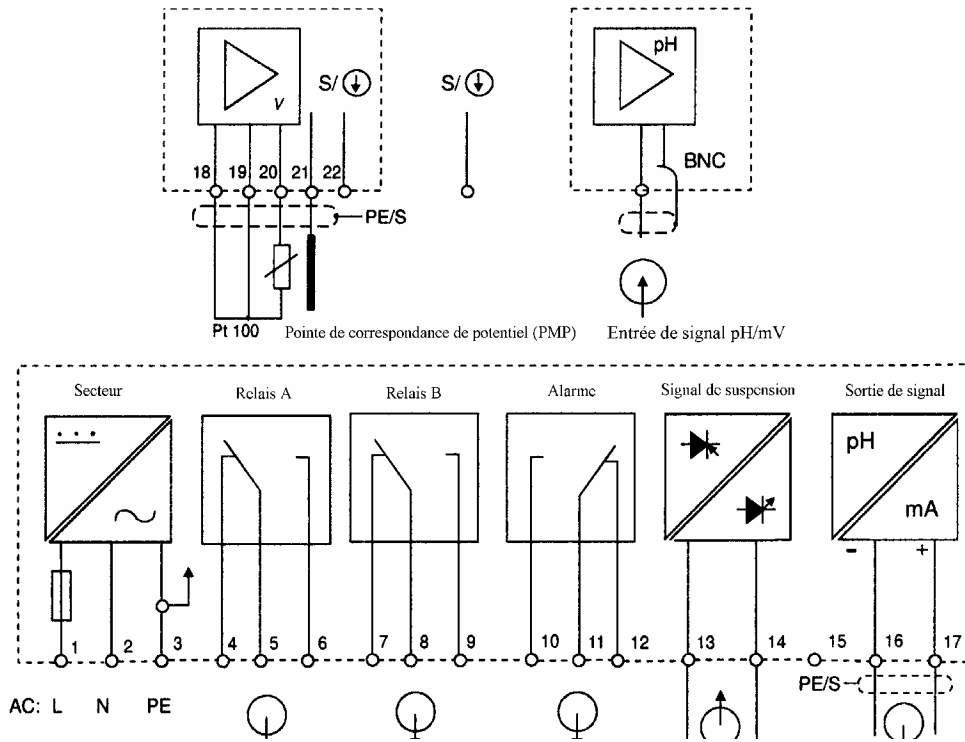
V
S/
S/
pH
18 19 20 21 22
BNC
PE/S
Pt 100
Pointe de correspondance de potentiel (PMP)
Entrée de signal pH/mV

Secteur
Relais A
Relais B
Alarme
Signal de suspension
Sortie de signal
pH
mA
-
+
1 2 3 4 5 6 7 8 9 10 11 12 13 14 15 16 17
PE/S
AC: L N PE